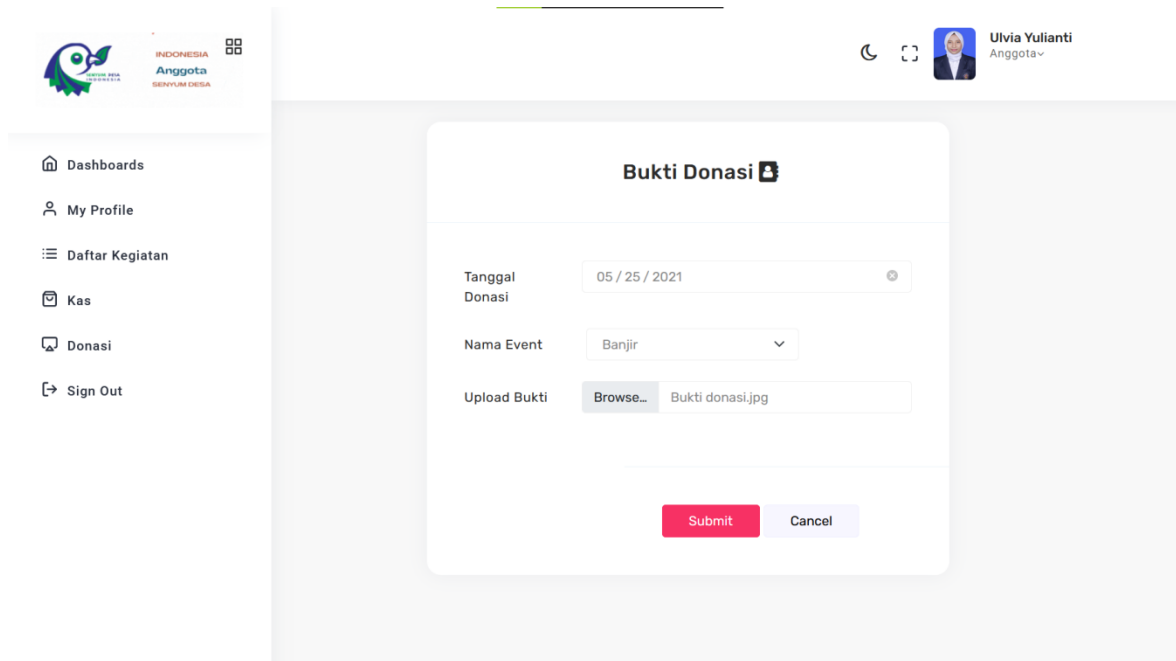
SENYUM DESA INDONESIA

INDONESIA
Anggota
SENYUM DESA

Ulvia Yulianti
Anggota

Dashboards
My Profile
Daftar Kegiatan
Kas
Donasi
Sign Out

Bukti Donasi

Tanggal Donasi
05 / 25 / 2021

Nama Event
Banjir

Upload Bukti
Browse...
Bukti donasi.jpg

Submit
Cancel